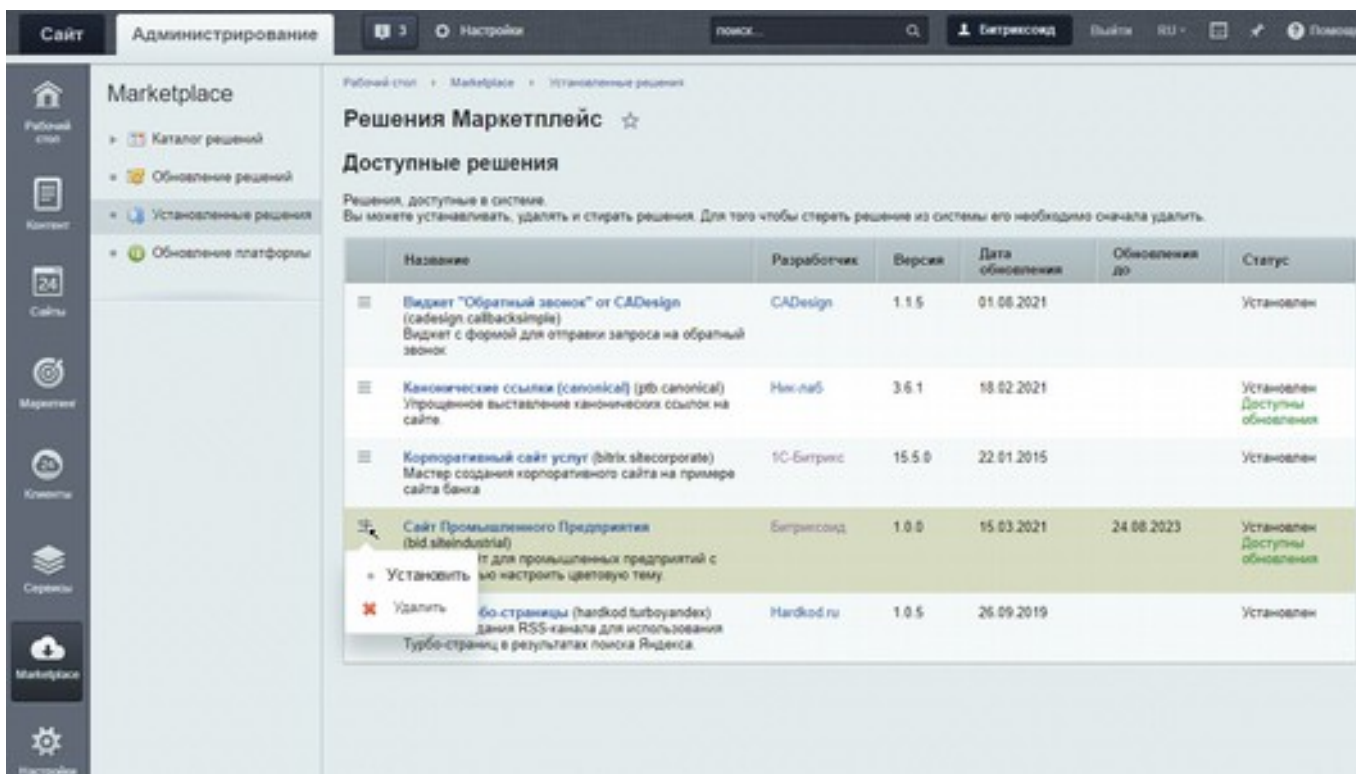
Сайт Администрирование 3 Настройки поиск... Битриксоид Выйти RU Помощь

Рабочий стол
Контент
Сайты
Маркетинг
Клиенты
Сервисы
Marketplace
Настройки

Marketplace
Каталог решений
Обновление решений
Установленные решения
Обновление платформы

Рабочий стол > Marketplace > Установленные решения

Решения Маркетплейс

Доступные решения

Решения, доступные в системе.
Вы можете устанавливать, удалять и стирать решения. Для того чтобы стереть решение из системы его необходимо сначала удалить.

| | Название | Разработчик | Версия | Дата обновления | Обновления до | Статус |
|---|---|---|---|---|---|---|
| | Виджет "Обратный звонок" от CADesign (cadesign.callbacksimple) Виджет с формой для отправки запроса на обратный звонок. | CADesign | 1.1.5 | 01.08.2021 | | Установлен |
| | Канонические ссылки (canonical) (ptb.canonical) Упрощенное выставление канонических ссылок на сайте. | Ник.лаб | 3.6.1 | 18.02.2021 | | Установлен Доступны обновления |
| | Корпоративный сайт услуг (bitrix.sitecorporate) Мастер создания корпоративного сайта на примере сайта банка | 1С-Битрикс | 15.5.0 | 22.01.2015 | | Установлен |
| | Сайт Промышленного Предприятия (bid.siteindustrial) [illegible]т для промышленных предприятий с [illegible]ью настроить цветовую тему. | Битриксоид | 1.0.0 | 15.03.2021 | 24.08.2023 | Установлен Доступны обновления |
| | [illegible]бо-страницы (hardkod.turboyandex) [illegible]дания RSS-канала для использования Турбо-страниц в результатах поиска Яндекса. | Hardkod.ru | 1.0.5 | 26.09.2019 | | Установлен |

Установить
Удалить